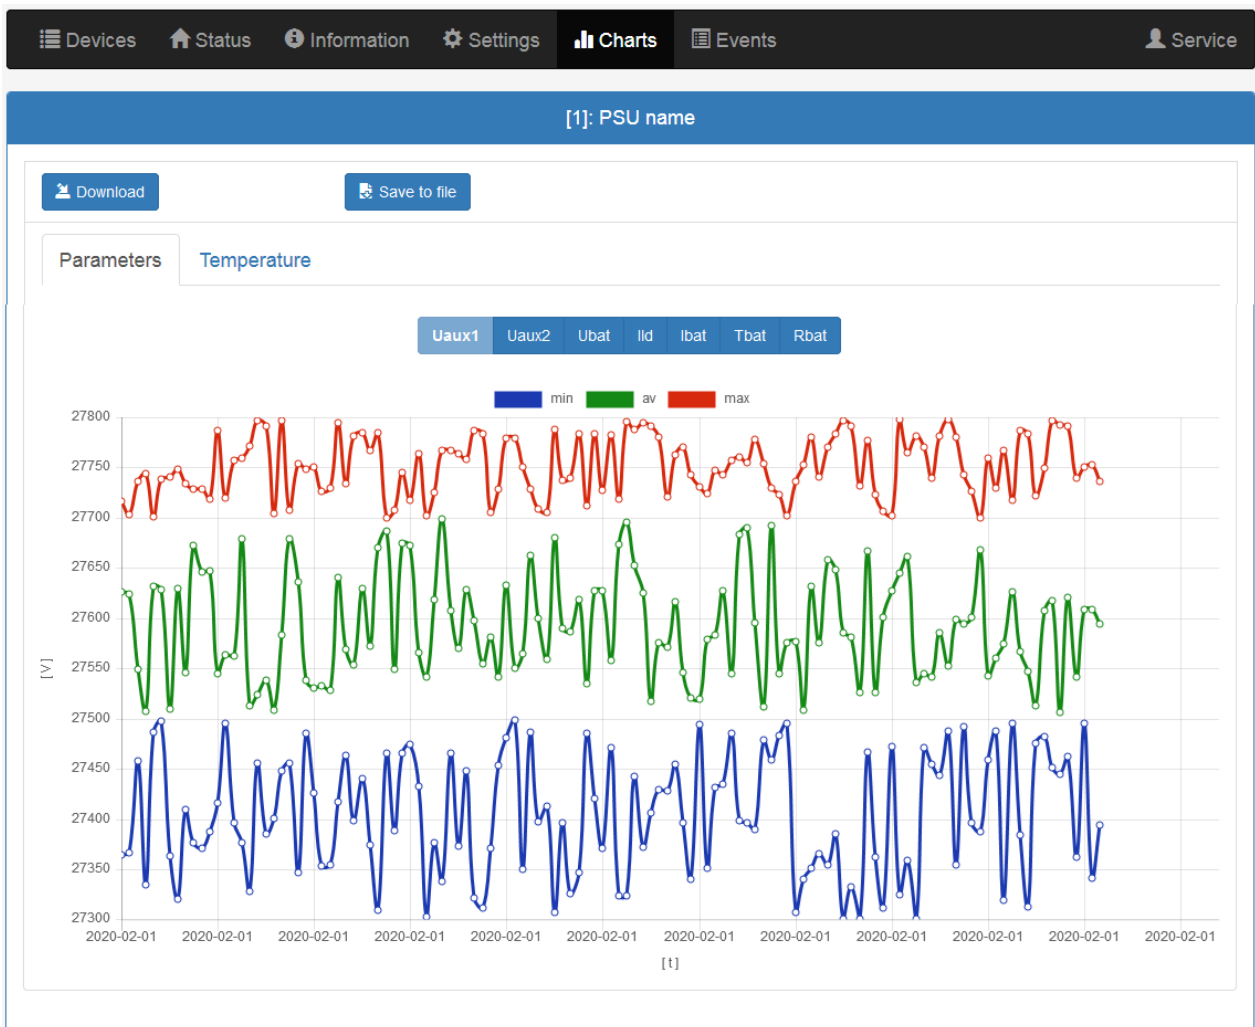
Devices Status Information Settings Charts Events Service

[1]: PSU name

Download Save to file

Parameters Temperature

Uaux1 Uaux2 Ubat Ild Ibat Tbat Rbat

min av max

27800
27750
27700
27650
27600
27550
27500
27450
27400
27350
27300

[V]

2020-02-01 2020-02-01 2020-02-01 2020-02-01 2020-02-01 2020-02-01 2020-02-01 2020-02-01 2020-02-01 2020-02-01 2020-02-01 2020-02-01

[t]